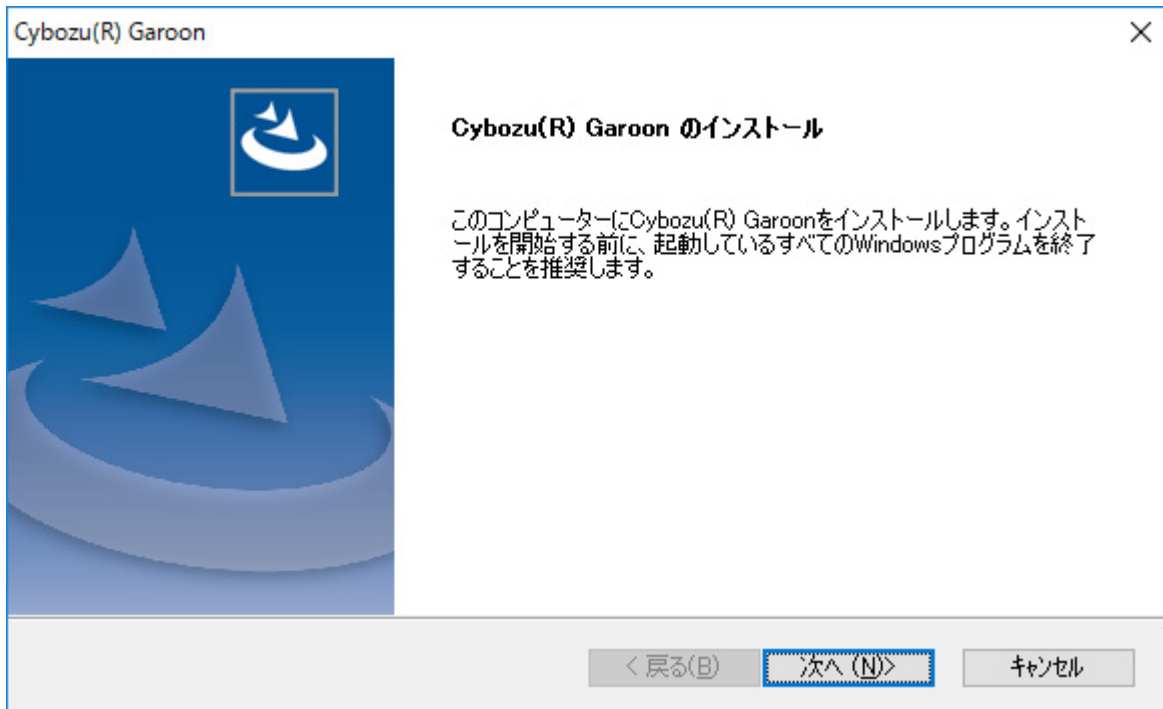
Cybozu(R) Garoon

×

Cybozu(R) Garoon のインストール

このコンピューターにCybozu(R) Garoonをインストールします。インストールを開始する前に、起動しているすべてのWindowsプログラムを終了することを推奨します。

< 戻る(B)

次へ (N)>

キャンセル